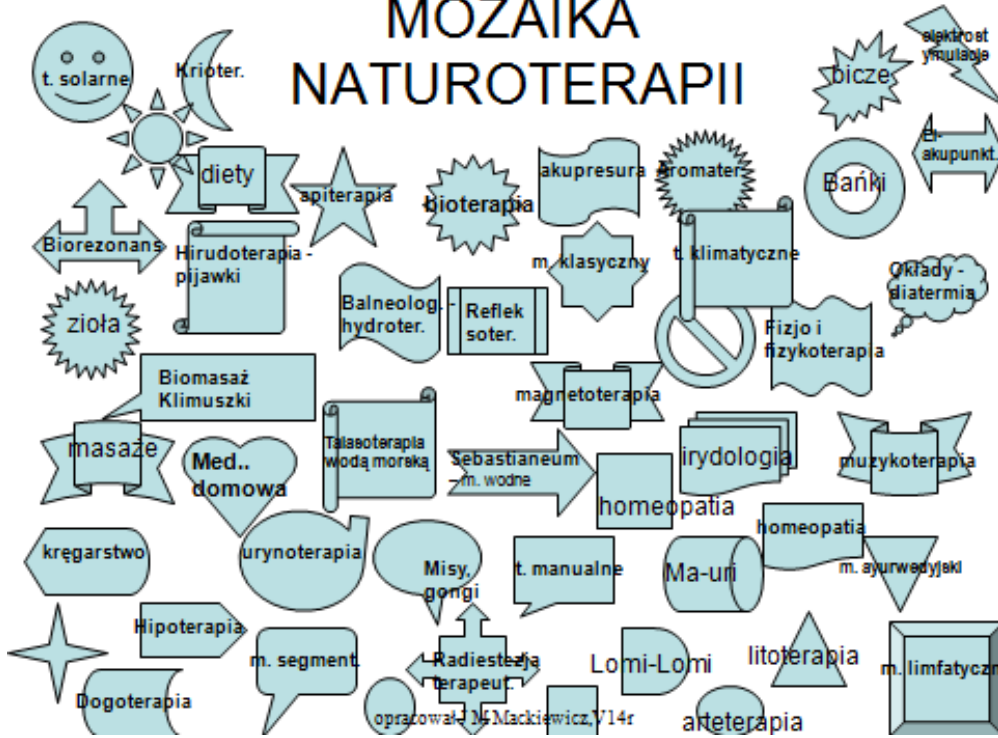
MOZAIKA NATUROTERAPII

t. solarne

Krioter.

bicze

elektrost ymulacja

diety

apiterapia

bioterapia

akupresura

Aromater.

El. akupunkt.

Bańki

Biorezonans

Hirudoterapia - pijawki

m. klasyczny

t. klimatyczne

Okłady - diatermia

zioła

Balneolog.- hydroter.

Reflek soter.

Fizjo i fizykoterapia

Biomasaż Klimuszki

magnetoterapia

masaże

Med.. domowa

Talasoterapia wodą morską

Sebastianeum – m. wodne

irydologia

muzykoterapia

homeopatia

homeopatia

kręgarstwo

urynoterapia

Misy, gongi

t. manualne

Ma-uri

m. ayurwedyjski

Hipoterapia

m. segment.

Radiestezja terapeut.

Lomi-Lomi

litoterapia

m. limfatyczn

Dogoterapia

opracował J. M. Mackiewicz,V14r

arteterapia